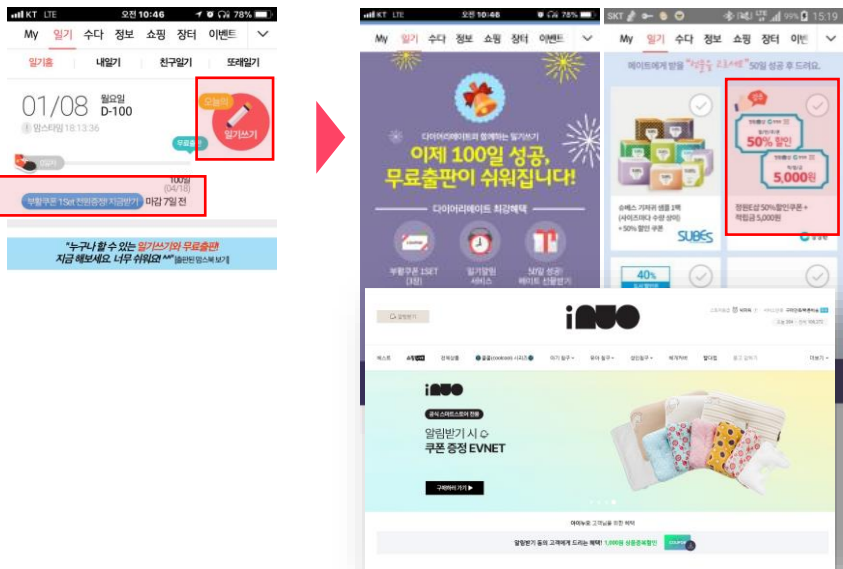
KT LTE 오전 10:46 78%

My 일기 수다 정보 쇼핑 장터 이벤트

일기홈 내일기 친구일기 또래일기

01/08 월요일 D-100

맘스타임 18:13:36

오늘의 일기쓰기

무료출판

100일 (04/18)

부활쿠폰 1Set 전원증정 지금받기 마감 7일 전

"누구나 할 수 있는 일기쓰기와 무료출판 지금 해보세요. 너무 쉬워요! ^^" [출판된 맘스북 보기]

KT LTE 오전 10:46 78%

My 일기 수다 정보 쇼핑 장터 이벤트

다이어리메이트와 함께하는 일기쓰기

이제 100일 성공, 무료출판이 쉬워집니다!

다이어리메이트 최강혜택

부활쿠폰 1SET (3장)

일기알림 서비스

50일 성공! 메이트 선물받기

SKT 99% 15:19

My 일기 수다 정보 쇼핑 장터 이벤

메이트에게 받을 "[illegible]" 50일 성공 후 드려요.

슈베스 기저귀 샘플 1팩 (사이즈재다 수량 상이) + 50% 할인 쿠폰

SUBES

50% 할인

5,000원

정원브랜드 50%할인쿠폰 + 적립금 5,000원

40%

알림받기

iNUO

베스트 쇼핑 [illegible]

iNUO

알림받기 시 쿠폰 증정 EVNET

구매하러 가기 ▶

아이누오 고객님을 위한 혜택

알림받기 등의 고객에게 드리는 혜택! 1,000원 상품쿠폰할인

COUPON